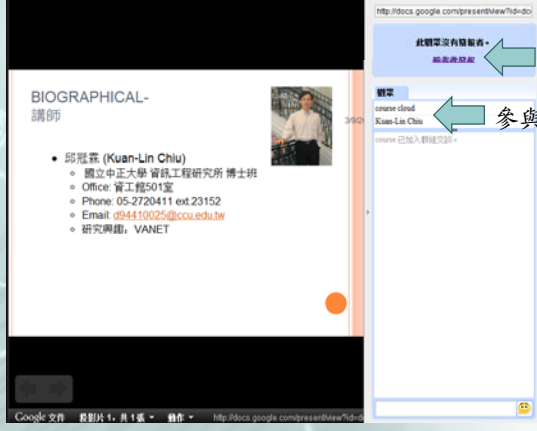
http://docs.google.com/present/view?id=dc

BIOGRAPHICAL-
講師

3/8/2

- 邱冠霖 (Kuan-Lin Chiu)
  - 國立中正大學 資訊工程研究所 博士班
  - Office: 資工館501室
  - Phone: 05-2720411 ext.23152
  - Email: d94410025@ccu.edu.tw
  - 研究興趣：VANET

此觀眾沒有簡報者。
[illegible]

觀眾
course cloud
Kuan-Lin Chiu

參與

course 已加入群組交談。

Google 文件 投影片 1，共 1 張 ▾ 動作 ▾ http://docs.google.com/present/view?id=d